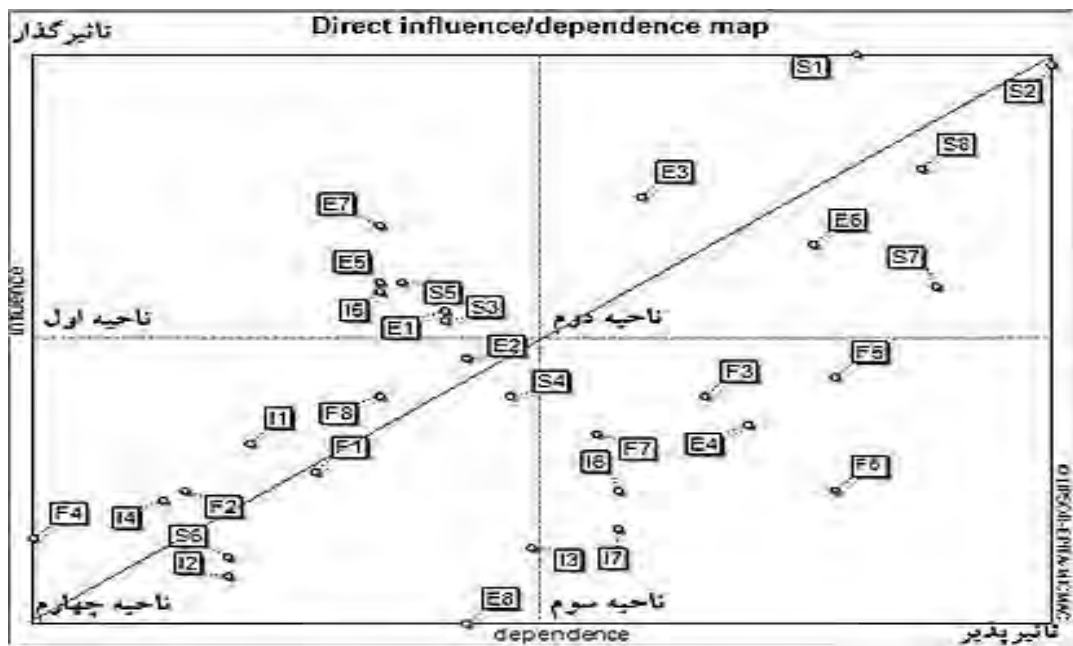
تاثیرگذار
Direct influence/dependence map

S1
S2
S8
E3
E7
E6
E5
S7
S5
I6
S3
E1
ناحیه اول
ناحیه دوم
E2
F5
S4
F3
I1
F8
E4
F1
F7
I6
F6
F4
I4
F2
S6
I2
I3
I7
E8
ناحیه چهارم
ناحیه سوم
influence
dependence
تاثیرپذیر
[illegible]